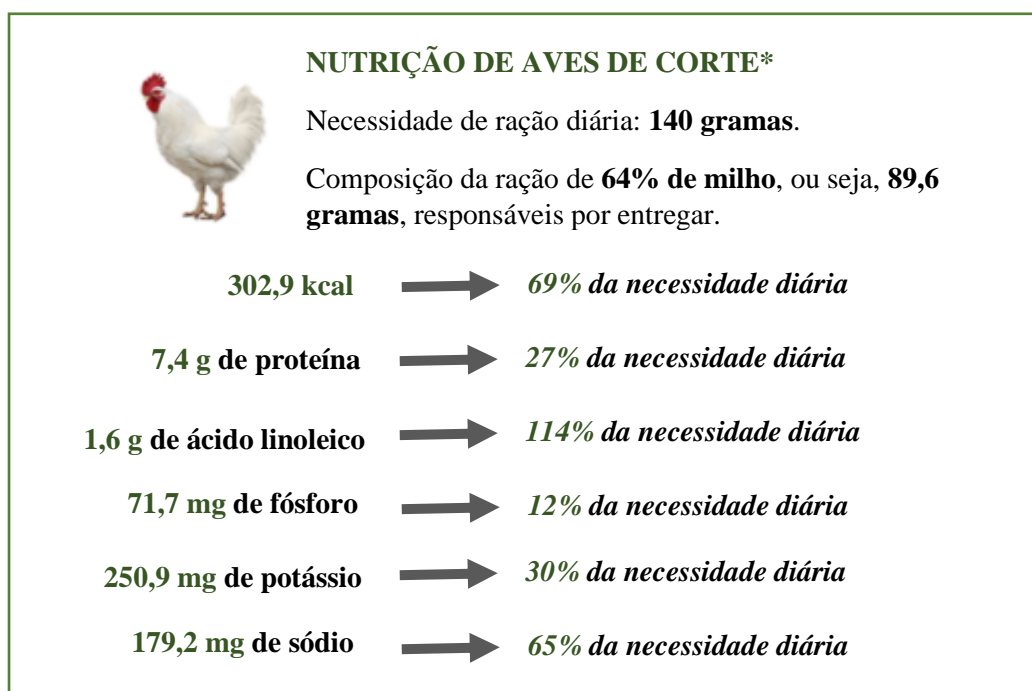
NUTRIÇÃO DE AVES DE CORTE*

Necessidade de ração diária: **140 gramas**.

Composição da ração de **64% de milho**, ou seja, **89,6 gramas**, responsáveis por entregar.

**302,9 kcal** → ***69%** da necessidade diária*

**7,4 g de proteína** → ***27%** da necessidade diária*

**1,6 g de ácido linoleico** → ***114%** da necessidade diária*

**71,7 mg de fósforo** → ***12%** da necessidade diária*

**250,9 mg de potássio** → ***30%** da necessidade diária*

**179,2 mg de sódio** → ***65%** da necessidade diária*